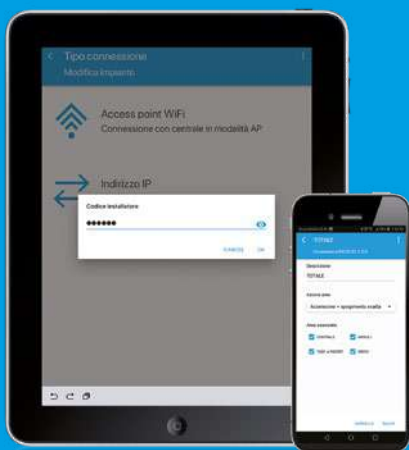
Tipo connessione
Modifica impianto

Access point WiFi
Connessione con centrale in modalità AP

Indirizzo IP

Codice installatore
••••••
ANNULLA OK

TOTALE
Descrizione
TOTALE
Azione aree
Accensione + spegnimento
Aree comandate
CENTRALE
AREA 1
AREA 2
AREA 3